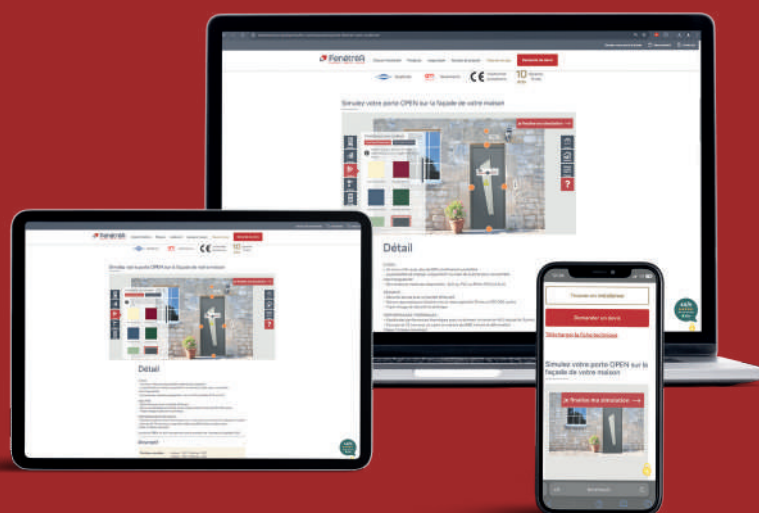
FenêtréA

CE

10

Simulez votre porte OPEN sur la façade de votre maison

Je finalise ma simulation →

Détail

FenêtréA

CE

10

Simulez votre porte OPEN sur la façade de votre maison

Détail

Trouver un installateur

Demander un devis

Télécharger la fiche technique

Simulez votre porte OPEN sur la façade de votre maison

Je finalise ma simulation →